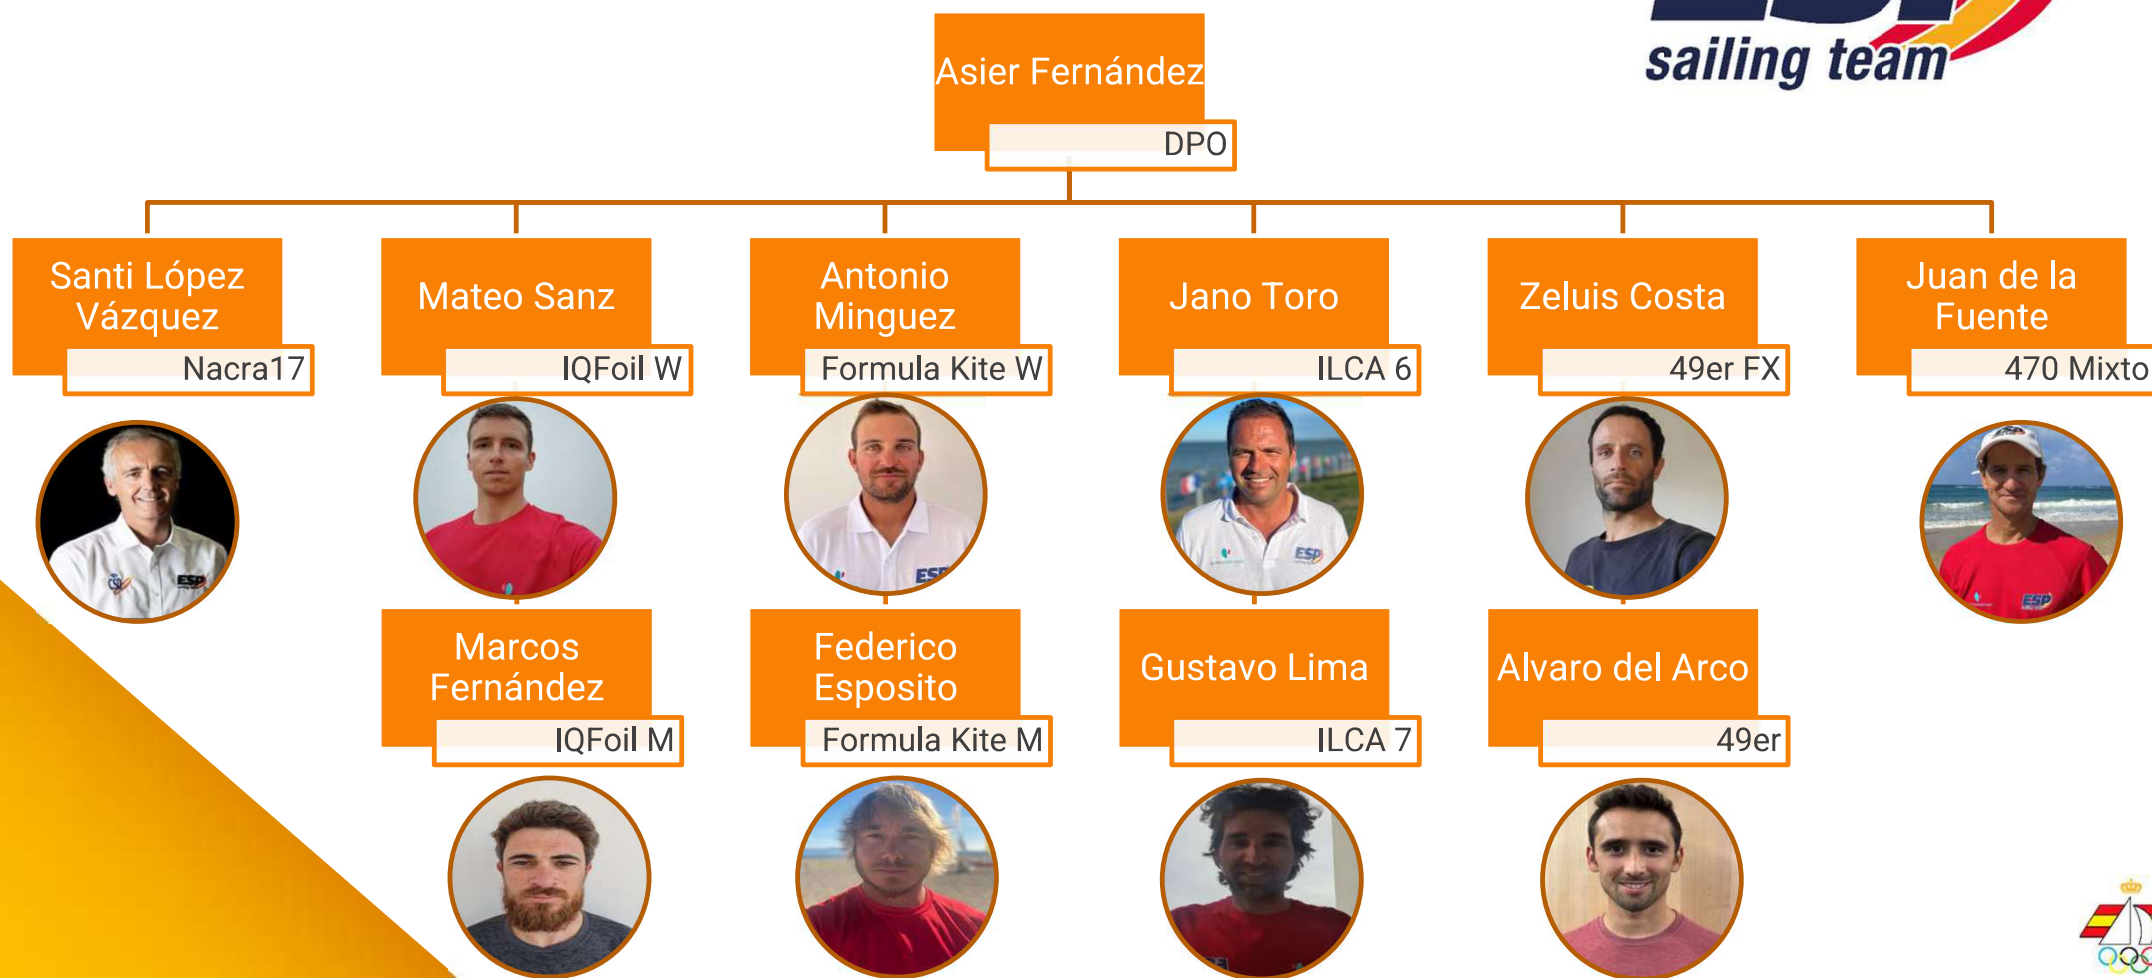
sailing team

Asier Fernández
DPO

Santi López Vázquez
Nacra17

Mateo Sanz
IQFoil W

Antonio Minguez
Formula Kite W

Jano Toro
ILCA 6

Zeluis Costa
49er FX

Juan de la Fuente
470 Mixto

Marcos Fernández
IQFoil M

Federico Esposito
Formula Kite M

Gustavo Lima
ILCA 7

Alvaro del Arco
49er